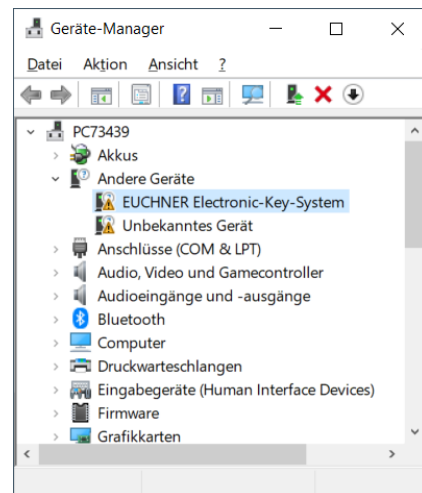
Geräte-Manager

Datei Aktion Ansicht ?

PC73439
Akkus
Andere Geräte
EUCHNER Electronic-Key-System
Unbekanntes Gerät
Anschlüsse (COM & LPT)
Audio, Video und Gamecontroller
Audioeingänge und -ausgänge
Bluetooth
Computer
Druckwarteschlangen
Eingabegeräte (Human Interface Devices)
Firmware
Grafikkarten